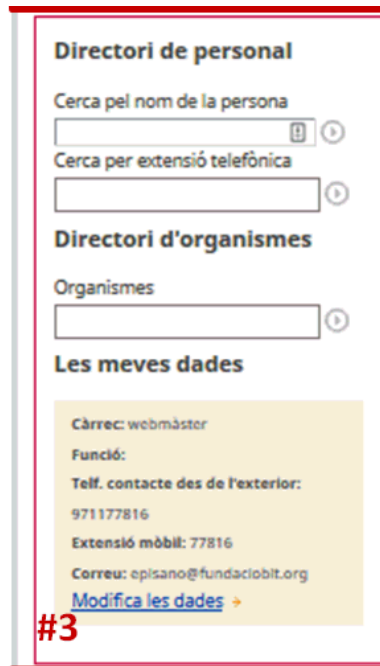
Directori de personal

Cerca pel nom de la persona

Cerca per extensió telefònica

Directori d'organismes

Organismes

Les meves dades

Càrrec: webmàster

Funció:

Telf. contacte des de l'exterior:

971177816

Extensió mòbil: 77816

Correu: episano@fundaciobit.org

Modifica les dades →

#3